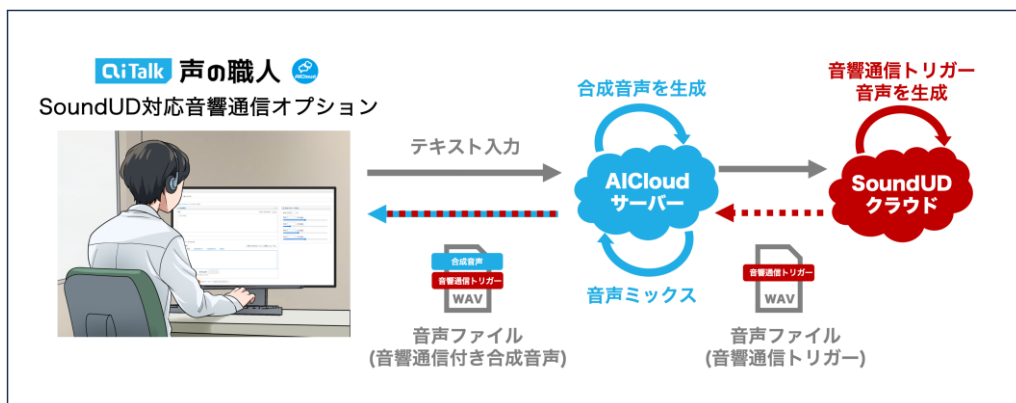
AITalk 声の職人 AICloud
SoundUD対応音響通信オプション

テキスト入力

合成音声を生成

AICloud
サーバー

音声ミックス

音響通信トリガー
音声を生成

SoundUD
クラウド

合成音声
音響通信トリガー
WAV

音声ファイル
(音響通信付き合成音声)

音響通信トリガー
WAV

音声ファイル
(音響通信トリガー)